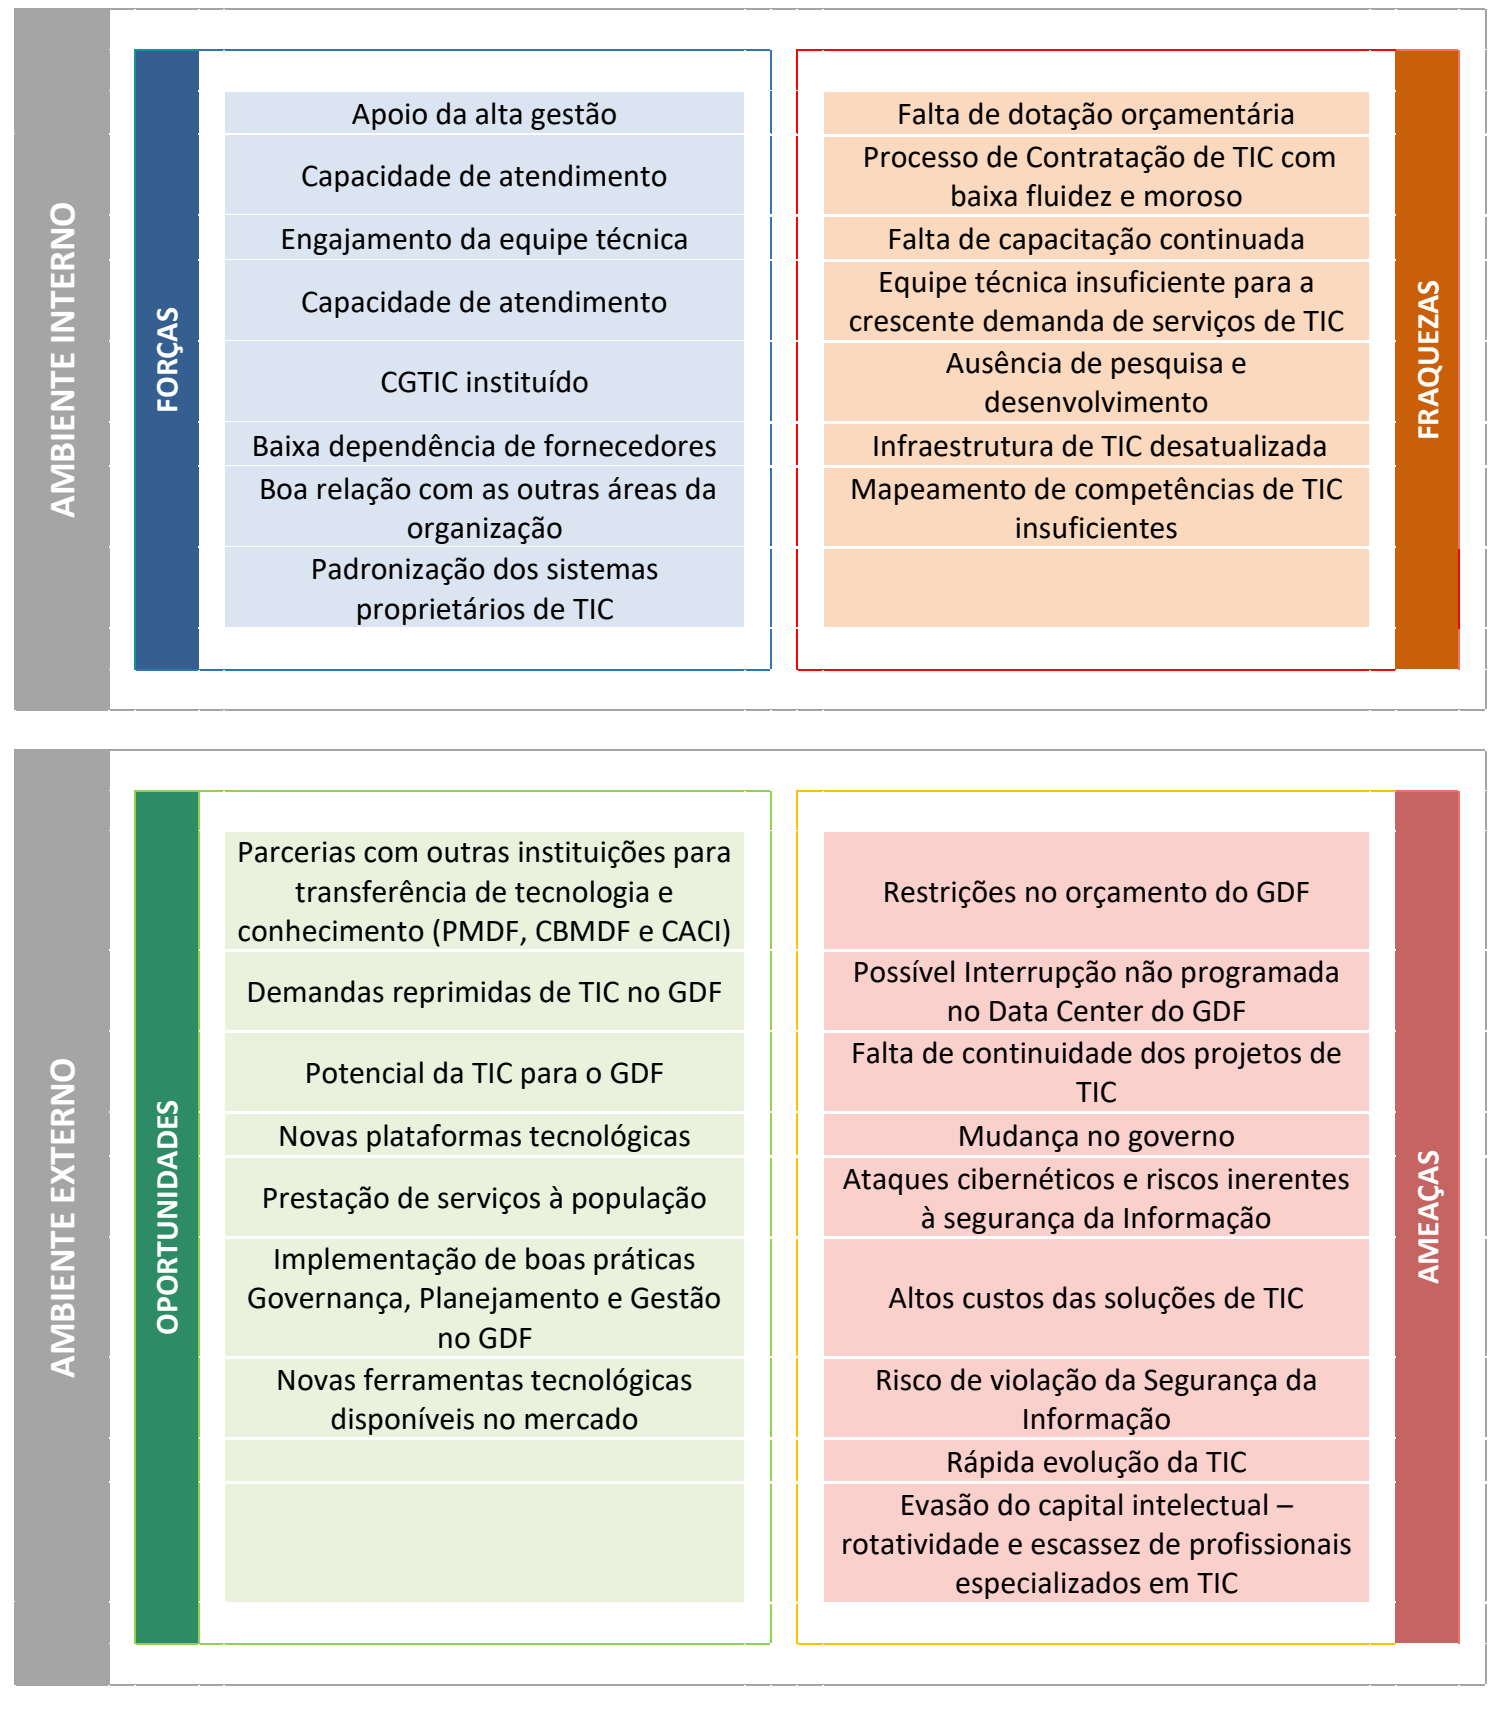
AMBIENTE INTERNO

FORÇAS

Apoio da alta gestão

Capacidade de atendimento

Engajamento da equipe técnica

Capacidade de atendimento

CGTIC instituído

Baixa dependência de fornecedores

Boa relação com as outras áreas da organização

Padronização dos sistemas proprietários de TIC

Falta de dotação orçamentária

Processo de Contratação de TIC com baixa fluidez e moroso

Falta de capacitação continuada

Equipe técnica insuficiente para a crescente demanda de serviços de TIC

Ausência de pesquisa e desenvolvimento

Infraestrutura de TIC desatualizada

Mapeamento de competências de TIC insuficientes

FRAQUEZAS

AMBIENTE EXTERNO

OPORTUNIDADES

Parcerias com outras instituições para transferência de tecnologia e conhecimento (PMDF, CBMDF e CACI)

Demandas reprimidas de TIC no GDF

Potencial da TIC para o GDF

Novas plataformas tecnológicas

Prestação de serviços à população

Implementação de boas práticas Governança, Planejamento e Gestão no GDF

Novas ferramentas tecnológicas disponíveis no mercado

Restrições no orçamento do GDF

Possível Interrupção não programada no Data Center do GDF

Falta de continuidade dos projetos de TIC

Mudança no governo

Ataques cibernéticos e riscos inerentes à segurança da Informação

Altos custos das soluções de TIC

Risco de violação da Segurança da Informação

Rápida evolução da TIC

Evasão do capital intelectual – rotatividade e escassez de profissionais especializados em TIC

AMEAÇAS